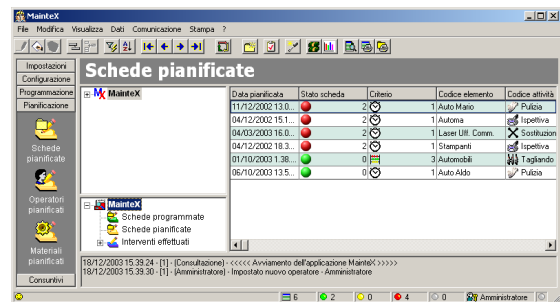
MainteX

File Modifica Visualizza Dati Comunicazione Stampa ?

Impostazioni
Configurazione
Programmazione
Pianificazione

Schede pianificate

Operatori pianificati

Materiali pianificati

Consuntivi

Schede pianificate

MainteX

| Data pianificata | Stato scheda | Criterio | Codice elemento | Codice attività |
|---|---|---|---|---|
| 11/12/2002 13.0... | 2 | 1 | Auto Mario | Pulizia |
| 04/12/2002 15.1... | 2 | 1 | Automa | Ispettiva |
| 04/03/2003 16.0... | 2 | 1 | Laser Uff. Comm. | Sostituzion |
| 04/12/2002 18.3... | 2 | 1 | Stampanti | Ispettiva |
| 01/10/2003 1.38... | 0 | 3 | Automobili | Tagliando |
| 06/10/2003 13.5... | 0 | 1 | Auto Aldo | Pulizia |

MainteX
Schede programmate
Schede pianificate
Interventi effettuati

18/12/2003 15.39.24 - [1] - [Consultazione] - <<<<< Avviamento dell'applicazione MainteX >>>>>
18/12/2003 15.39.30 - [1] - [Amministratore] - Impostato nuovo operatore - Amministratore

6 2 0 4 0 Amministratore